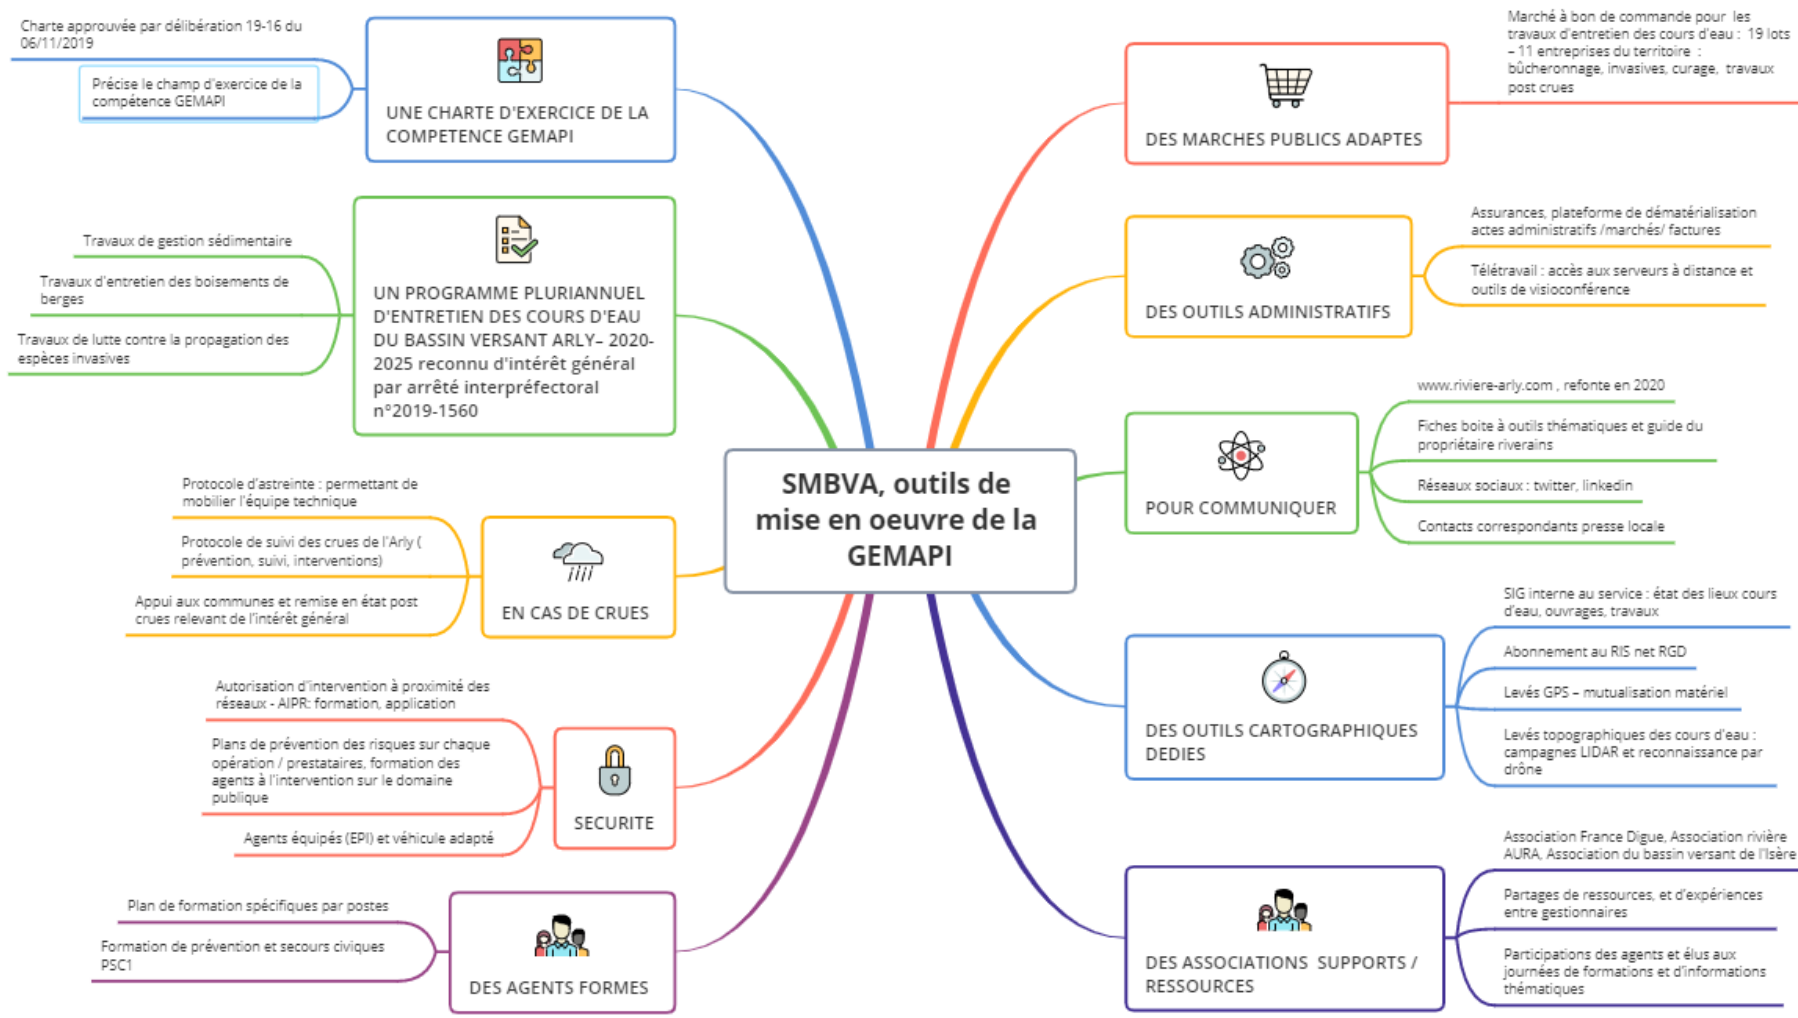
SMBVA, outils de mise en oeuvre de la GEMAPI

UNE CHARTE D'EXERCICE DE LA COMPETENCE GEMAPI

Charte approuvée par délibération 19-16 du 06/11/2019

Précise le champ d'exercice de la compétence GEMAPI

UN PROGRAMME PLURIANNUEL D'ENTRETIEN DES COURS D'EAU DU BASSIN VERSANT ARLY– 2020-2025 reconnu d'intérêt général par arrêté interpréfectoral n°2019-1560

Travaux de gestion sédimentaire

Travaux d'entretien des boisements de berges

Travaux de lutte contre la propagation des espèces invasives

EN CAS DE CRUES

Protocole d'astreinte : permettant de mobilier l'équipe technique

Protocole de suivi des crues de l'Arly ( prévention, suivi, interventions)

Appui aux communes et remise en état post crues relevant de l'intérêt général

SECURITE

Autorisation d'intervention à proximité des réseaux - AIPR: formation, application

Plans de prévention des risques sur chaque opération / prestataires, formation des agents à l'intervention sur le domaine publique

Agents équipés (EPI) et véhicule adapté

DES AGENTS FORMES

Plan de formation spécifiques par postes

Formation de prévention et secours civiques PSC1

DES MARCHES PUBLICS ADAPTES

Marché à bon de commande pour les travaux d'entretien des cours d'eau : 19 lots – 11 entreprises du territoire : bûcheronnage, invasives, curage, travaux post crues

DES OUTILS ADMINISTRATIFS

Assurances, plateforme de dématérialisation actes administratifs /marchés/ factures

Télétravail : accès aux serveurs à distance et outils de visioconférence

POUR COMMUNIQUER

www.riviere-arly.com , refonte en 2020

Fiches boite à outils thématiques et guide du propriétaire riverains

Réseaux sociaux : twitter, linkedin

Contacts correspondants presse locale

DES OUTILS CARTOGRAPHIQUES DEDIES

SIG interne au service : état des lieux cours d'eau, ouvrages, travaux

Abonnement au RIS net RGD

Levés GPS – mutualisation matériel

Levés topographiques des cours d'eau : campagnes LIDAR et reconnaissance par drône

DES ASSOCIATIONS SUPPORTS / RESSOURCES

Association France Digue, Association rivière AURA, Association du bassin versant de l'Isère

Partages de ressources, et d'expériences entre gestionnaires

Participations des agents et élus aux journées de formations et d'informations thématiques